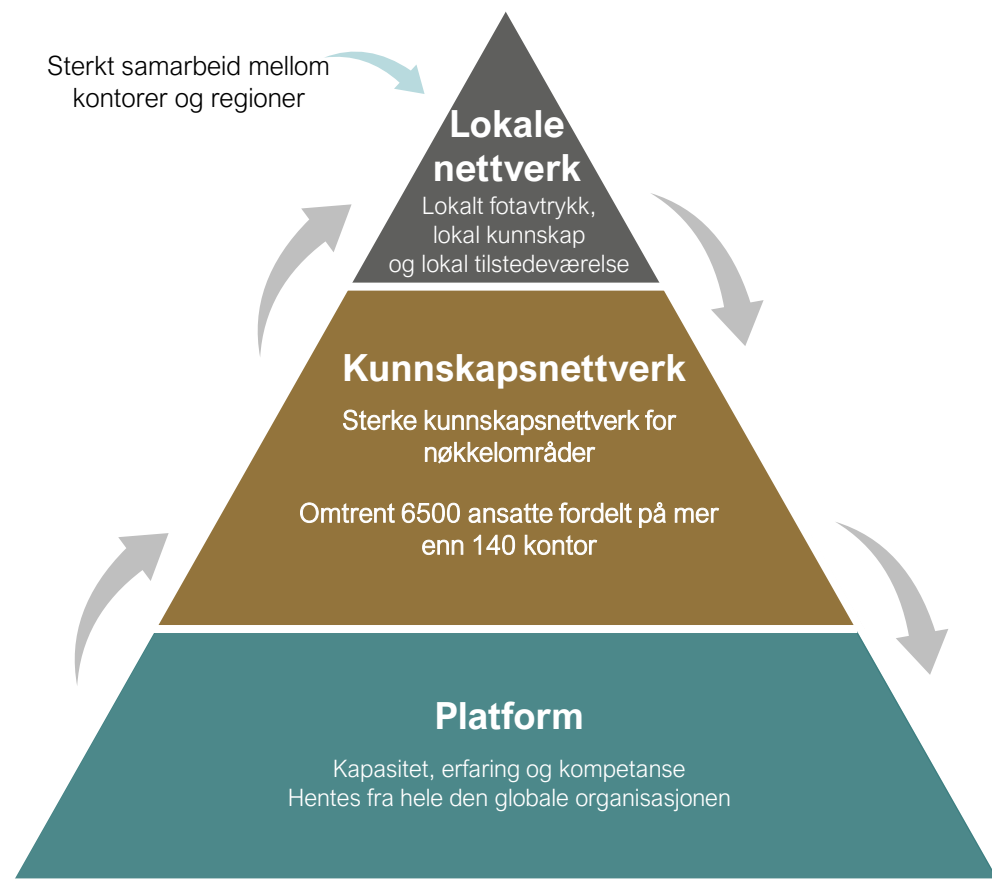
Sterkt samarbeid mellom kontorer og regioner

Lokale nettverk

Lokalt fotavtrykk, lokal kunnskap og lokal tilstedeværelse

Kunnskapsnettverk

Sterke kunnskapsnettverk for nøkkelområder

Omtrent 6500 ansatte fordelt på mer enn 140 kontor

Platform

Kapasitet, erfaring og kompetanse Hentes fra hele den globale organisasjonen